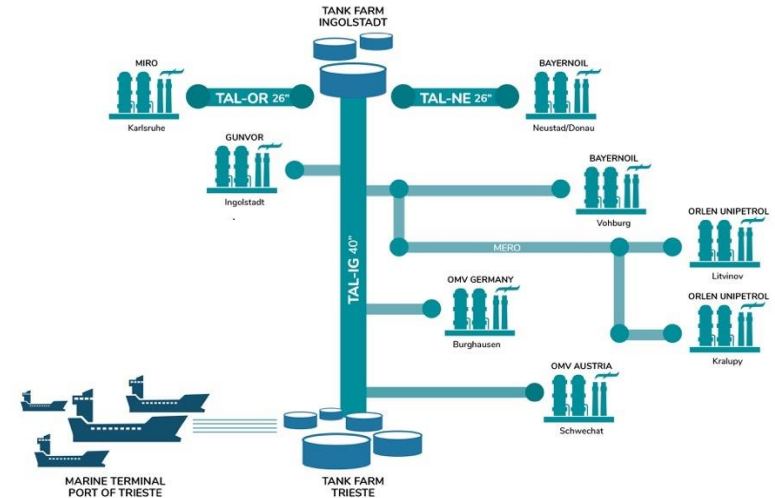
TANK FARM
INGOLSTADT

MIRO
Karlsruhe

TAL-OR 26"

TAL-NE 26"

BAYERNOIL
Neustad/Donau

GUNVOR
Ingolstadt

BAYERNOIL
Vohburg

TAL-IG 40"

MERO

ORLEN UNIPETROL
Litvinov

OMV GERMANY
Burghausen

ORLEN UNIPETROL
Kralupy

OMV AUSTRIA
Schwechat

MARINE TERMINAL
PORT OF TRIESTE

TANK FARM
TRIESTE